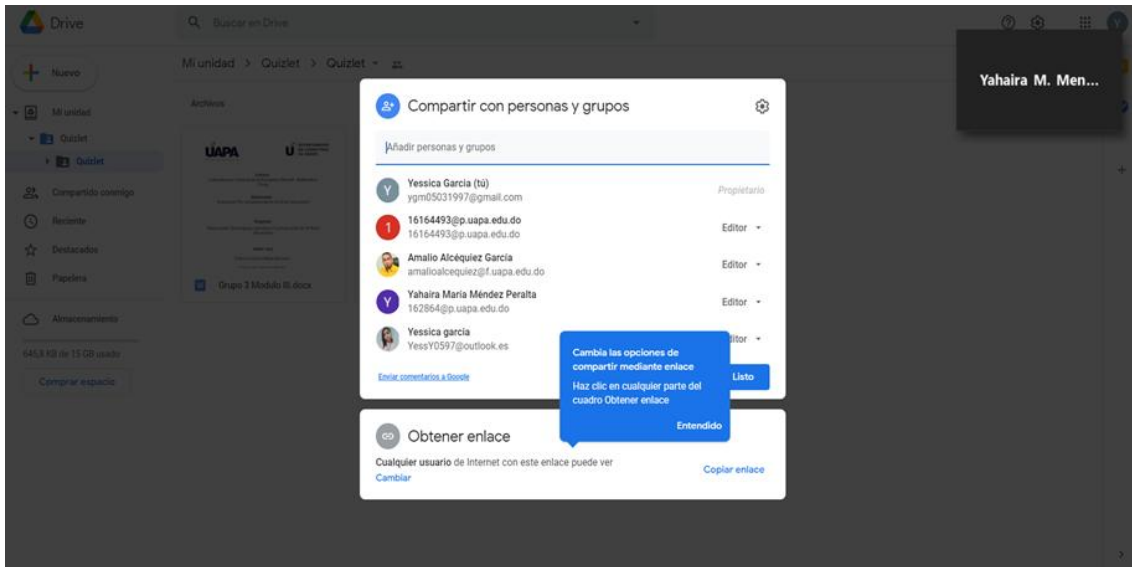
Drive

Buscar en Drive

Yahaira M. Men...

Nuevo

Mi unidad

Quizlet

Quizlet

Compartido conmigo

Reciente

Destacados

Papelera

Almacenamiento

645,8 KB de 15 GB usado

Comprar espacio

Mi unidad > Quizlet > Quizlet

Archivos

UAPA

Grupo 3 Modulo III.docx

Compartir con personas y grupos

Añadir personas y grupos

Yessica Garcia (tú)
ygm05031997@gmail.com
Propietario

16164493@p.uapa.edu.do
16164493@p.uapa.edu.do
Editor

Amalio Alcéquiez García
amalioalcequiez@f.uapa.edu.do
Editor

Yahaira Maria Méndez Peralta
162864@p.uapa.edu.do
Editor

Yessica garcia
YessY0597@outlook.es
Editor

Enviar comentarios a Google

Listo

Cambia las opciones de compartir mediante enlace

Haz clic en cualquier parte del cuadro Obtener enlace

Entendido

Obtener enlace

Cualquier usuario de Internet con este enlace puede ver

Cambiar

Copiar enlace